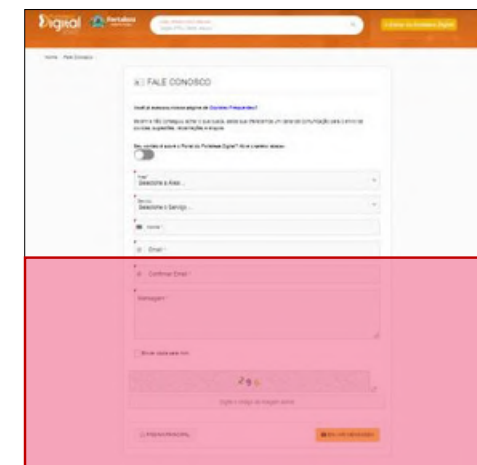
Digital Fortaleza

Home > Fale Conosco

FALE CONOSCO

Você já acessou nossa página de Dúvidas Frequentes?

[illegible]

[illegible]

Área*
Selecione a Área...

Serviço
Selecione o Serviço...

Nome *

Email *

Confirmar Email *

Mensagem *

Enviar cópia para mim

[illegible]

Digite o código da imagem acima

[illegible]

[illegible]